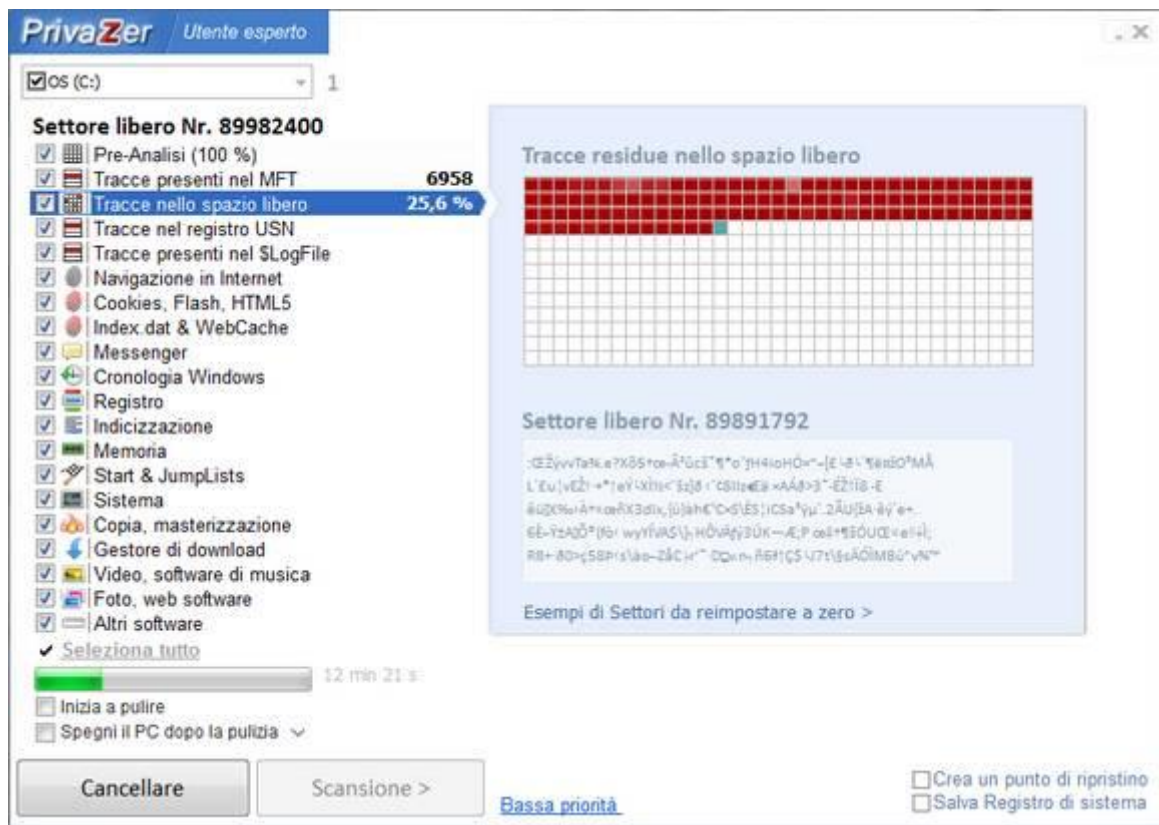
PrivaZer Utente esperto

_ X

OS (C:) 1

Settore libero Nr. 89982400
Pre-Analisi (100 %)
Tracce presenti nel MFT 6958
Tracce nello spazio libero 25,6 %
Tracce nel registro USN
Tracce presenti nel $LogFile
Navigazione in Internet
Cookies, Flash, HTML5
Index.dat & WebCache
Messenger
Cronologia Windows
Registro
Indicizzazione
Memoria
Start & JumpLists
Sistema
Copia, masterizzazione
Gestore di download
Video, software di musica
Foto, web software
Altri software
✔ Seleziona tutto

12 min 21 s

Inizia a pulire
Spegni il PC dopo la pulizia

Tracce residue nello spazio libero

Settore libero Nr. 89891792

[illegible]

Esempi di Settori da reimpostare a zero >

Cancellare

Scansione >

Bassa priorità

Crea un punto di ripristino
Salva Registro di sistema